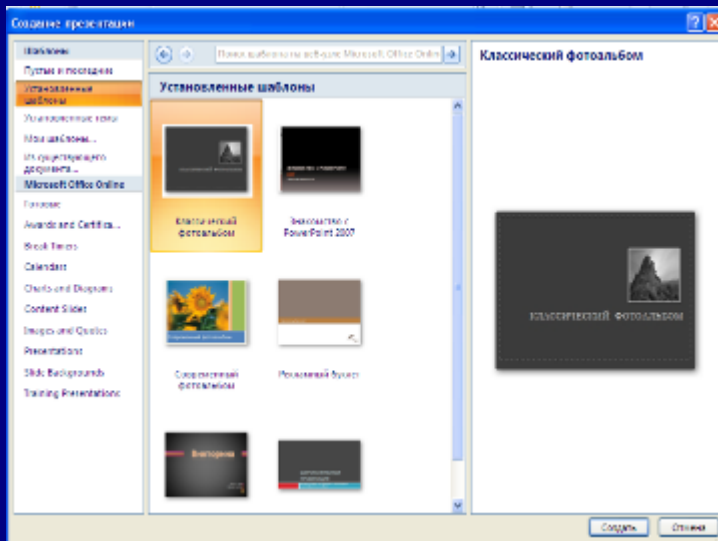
Создание презентации

Шаблоны
Пустые и последние
Установленные шаблоны
Установленные темы
Мои шаблоны...
Из существующего документа...
Microsoft Office Online
Главная
Awards and Certifica...
Break Timers
Calendars
Charts and Diagrams
Content Slides
Images and Quotes
Presentations
Slide Backgrounds
Training Presentations

Поиск шаблонов на веб-узле Microsoft Office Online

Установленные шаблоны

Классический фотоальбом
Знакомство с PowerPoint 2007
Современный фотоальбом
Рекламный буклет
Викторина

Классический фотоальбом

КЛАССИЧЕСКИЙ ФОТОАЛЬБОМ

Создать
Отмена